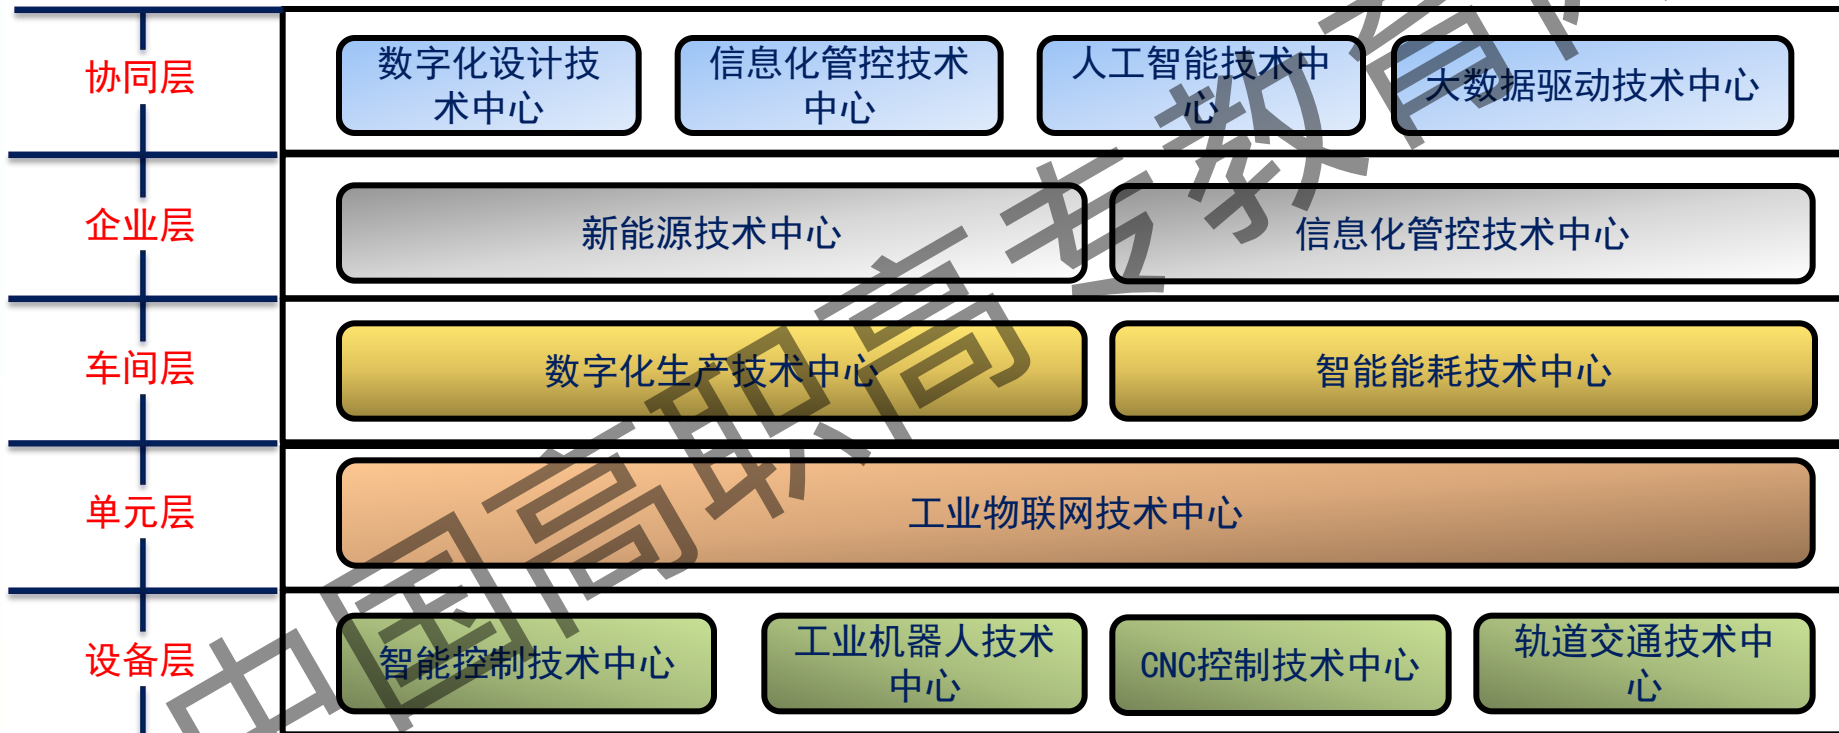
协同层

数字化设计技术中心

信息化管控技术中心

人工智能技术中心

大数据驱动技术中心

企业层

新能源技术中心

信息化管控技术中心

车间层

数字化生产技术中心

智能能耗技术中心

单元层

工业物联网技术中心

设备层

智能控制技术中心

工业机器人技术中心

CNC控制技术中心

轨道交通技术中心

中国高职高专教育网